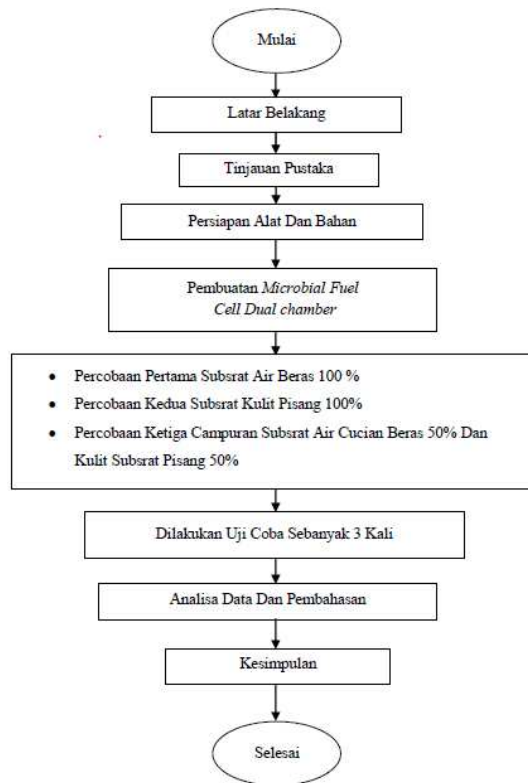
Mulai

Latar Belakang

Tinjauan Pustaka

Persiapan Alat Dan Bahan

Pembuatan *Microbial Fuel Cell Dual chamber*

- Percobaan Pertama Subsrat Air Beras 100 %
- Percobaan Kedua Subsrat Kulit Pisang 100%
- Percobaan Ketiga Campuran Subsrat Air Cucian Beras 50% Dan Kulit Subsrat Pisang 50%

Dilakukan Uji Coba Sebanyak 3 Kali

Analisa Data Dan Pembahasan

Kesimpulan

Selesai